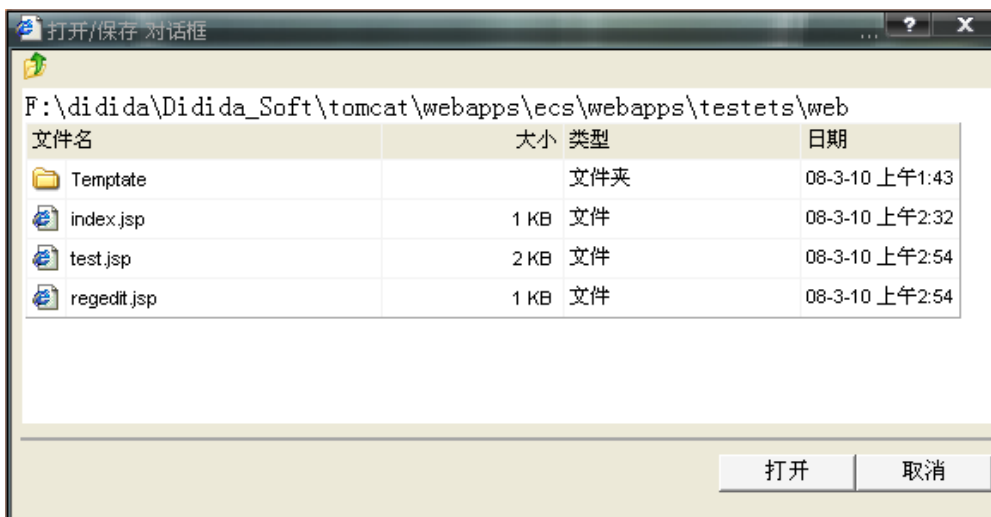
打开/保存 对话框

? X

F:\didida\Didida_Soft\tomcat\webapps\ecs\webapps\testets\web

| 文件名 | 大小 | 类型 | 日期 |
|---|---|---|---|
| Temptate | | 文件夹 | 08-3-10 上午1:43 |
| index.jsp | 1 KB | 文件 | 08-3-10 上午2:32 |
| test.jsp | 2 KB | 文件 | 08-3-10 上午2:54 |
| regedit.jsp | 1 KB | 文件 | 08-3-10 上午2:54 |

打开 取消